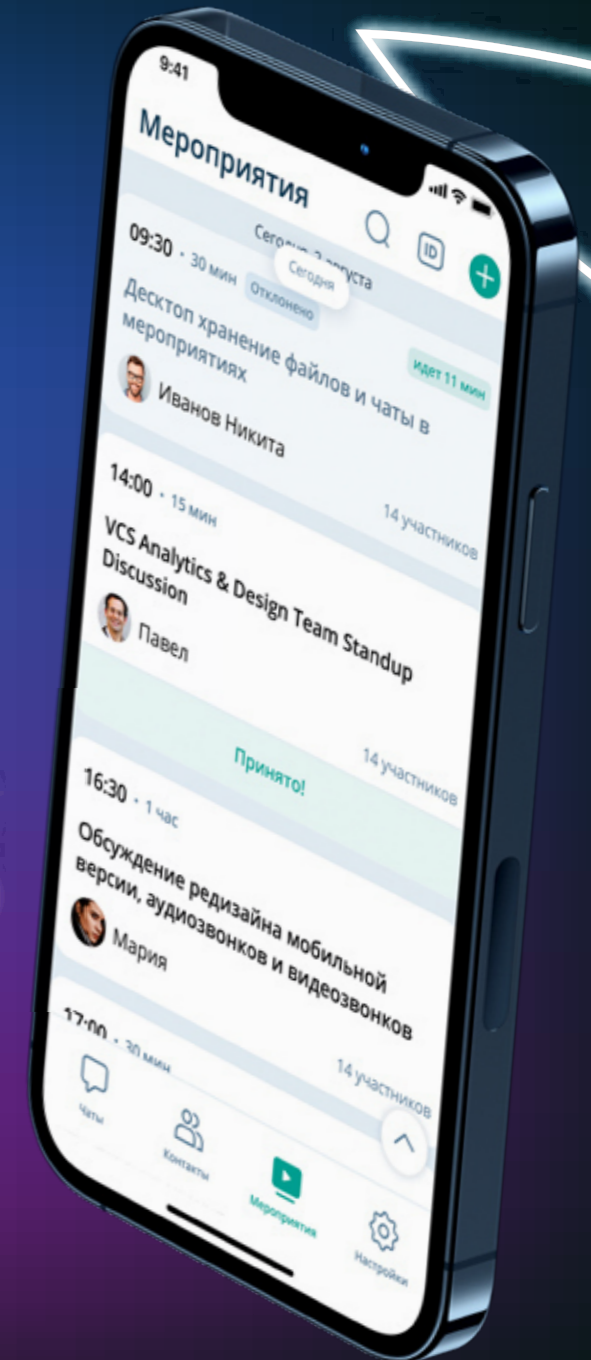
9:41

Мероприятия

ID

Сегодня, 2 августа

Сегодня

09:30 · 30 мин Отклонено

Десктоп хранение файлов и чаты в мероприятиях

идет 11 мин

Иванов Никита

14:00 · 15 мин

14 участников

VCS Analytics & Design Team Standup Discussion

Павел

Принято!

14 участников

16:30 · 1 час

Обсуждение редизайна мобильной версии, аудиозвонков и видеозвонков

Мария

17:00 · 30 мин

14 участников

Чаты

Контакты

Мероприятия

Настройки